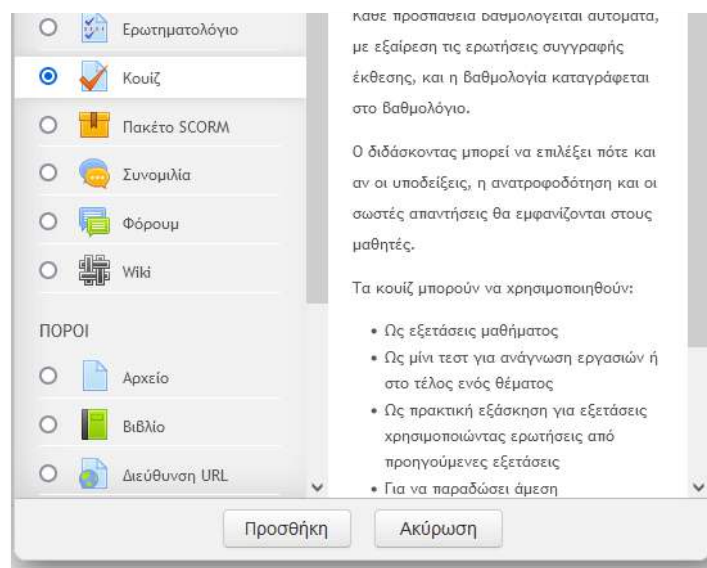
Ερωτηματολόγιο

Κουίζ

Πακέτο SCORM

Συνομιλία

Φόρουμ

Wiki

ΠΟΡΟΙ

Αρχείο

Βιβλίο

Διεύθυνση URL

Κάθε προσπάθεια βαθμολογείται αυτόματα, με εξαίρεση τις ερωτήσεις συγγραφής έκθεσης, και η βαθμολογία καταγράφεται στο βαθμολόγιο.

Ο διδάσκοντας μπορεί να επιλέξει πότε και αν οι υποδείξεις, η ανατροφοδότηση και οι σωστές απαντήσεις θα εμφανίζονται στους μαθητές.

Τα κουίζ μπορούν να χρησιμοποιηθούν:

• Ως εξετάσεις μαθήματος
• Ως μίνι τεστ για ανάγνωση εργασιών ή στο τέλος ενός θέματος
• Ως πρακτική εξάσκηση για εξετάσεις χρησιμοποιώντας ερωτήσεις από προηγούμενες εξετάσεις
• Για να παραδώσει άμεση

Προσθήκη

Ακύρωση